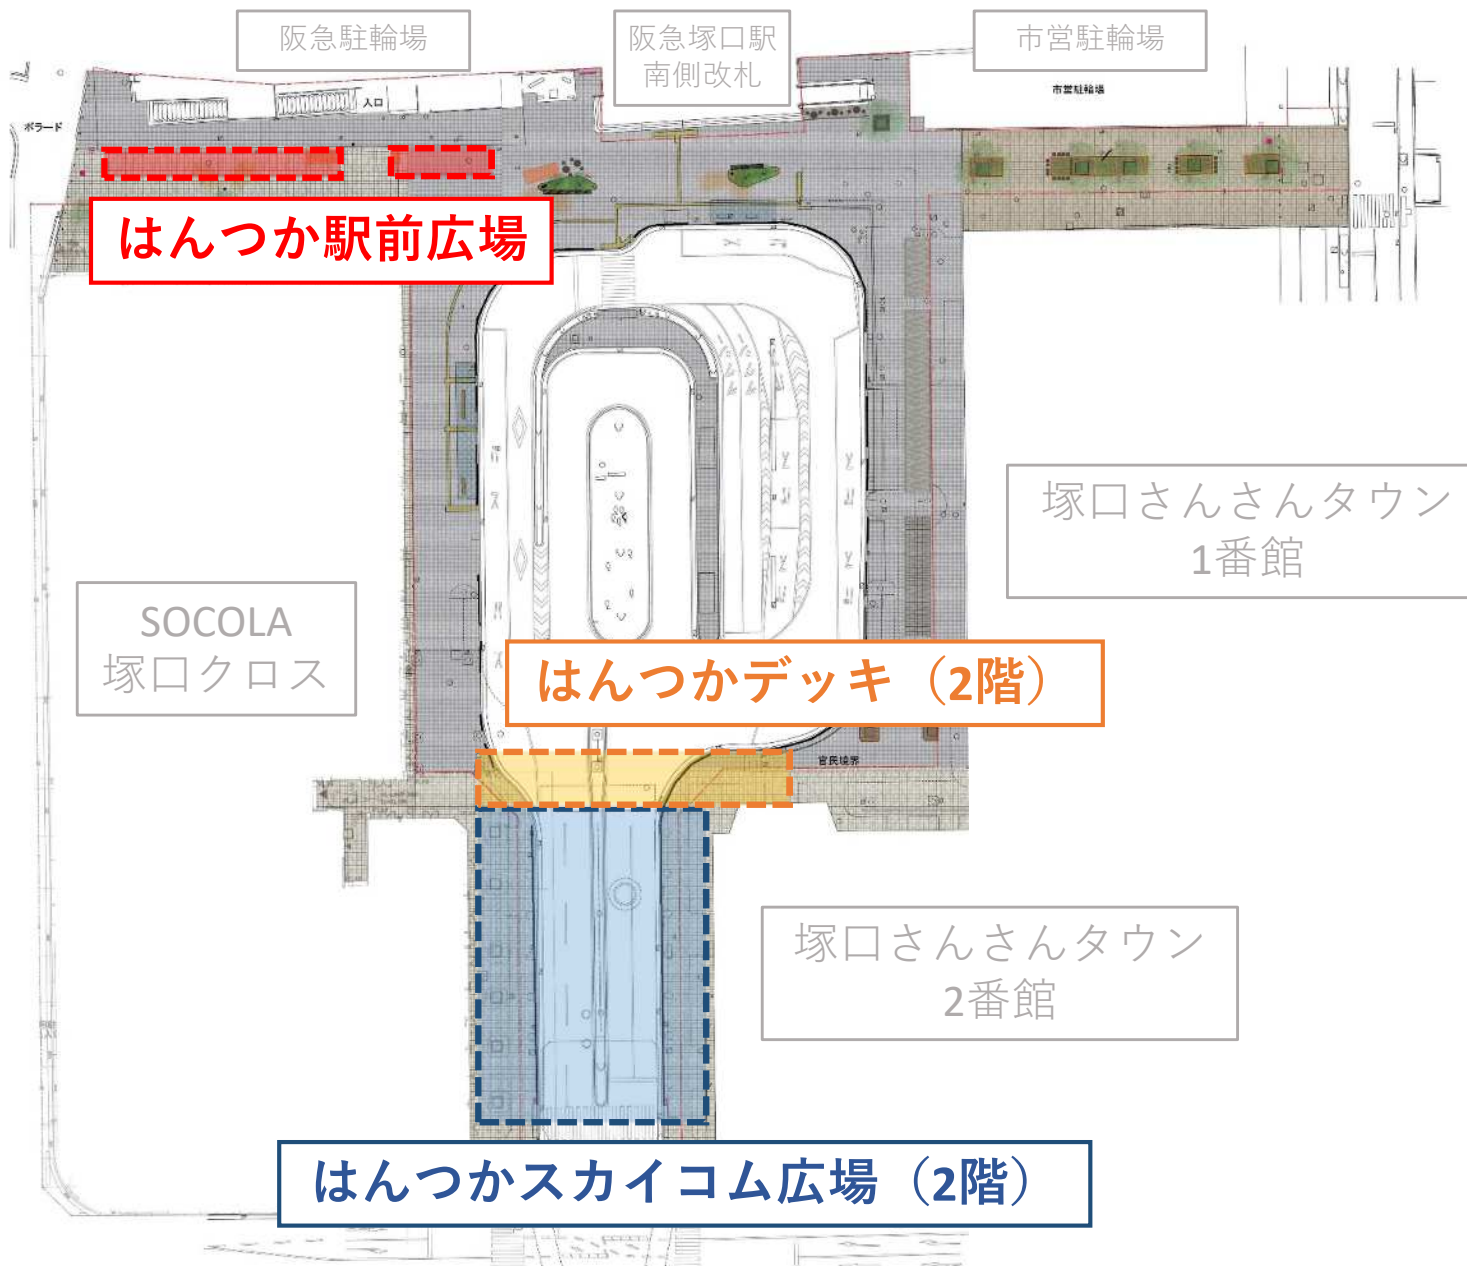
阪急駐輪場

阪急塚口駅
南側改札

市営駐輪場

ポラード

入口

市営駐輪場

はんつか駅前広場

塚口さんさんタウン
1番館

SOCOLA
塚口クロス

はんつかデッキ（2階）

官民境界

塚口さんさんタウン
2番館

はんつかスカイコム広場（2階）